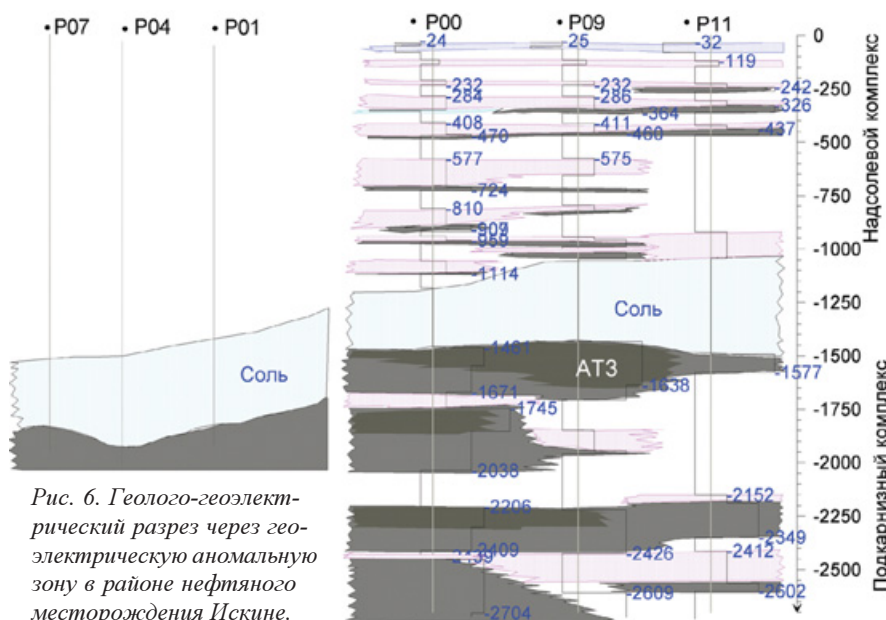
• P07 • P04 • P01

• P00 • P09 • P11

-24 -25 -32
-119
-232 -232 -242
-284 -286 -326
-364
-408 -411 -437
-470 -460
-577 -575
-724
-810
-909
-959
-1114

Соль

-1481
АТЗ
-1577
-1638
-1671
-1745
-2038
-2152
-2206
-2349
-2409
-2426 -2412
-2609 -2602
-2704

Соль

0
-250
-500
-750
-1000
-1250
-1500
-1750
-2000
-2250
-2500

Надсолевой комплекс

Подкарнизный комплекс

Рис. 6. Геолого-геоэлектрический разрез через геоэлектрическую аномальную зону в районе нефтяного месторождения Искине.